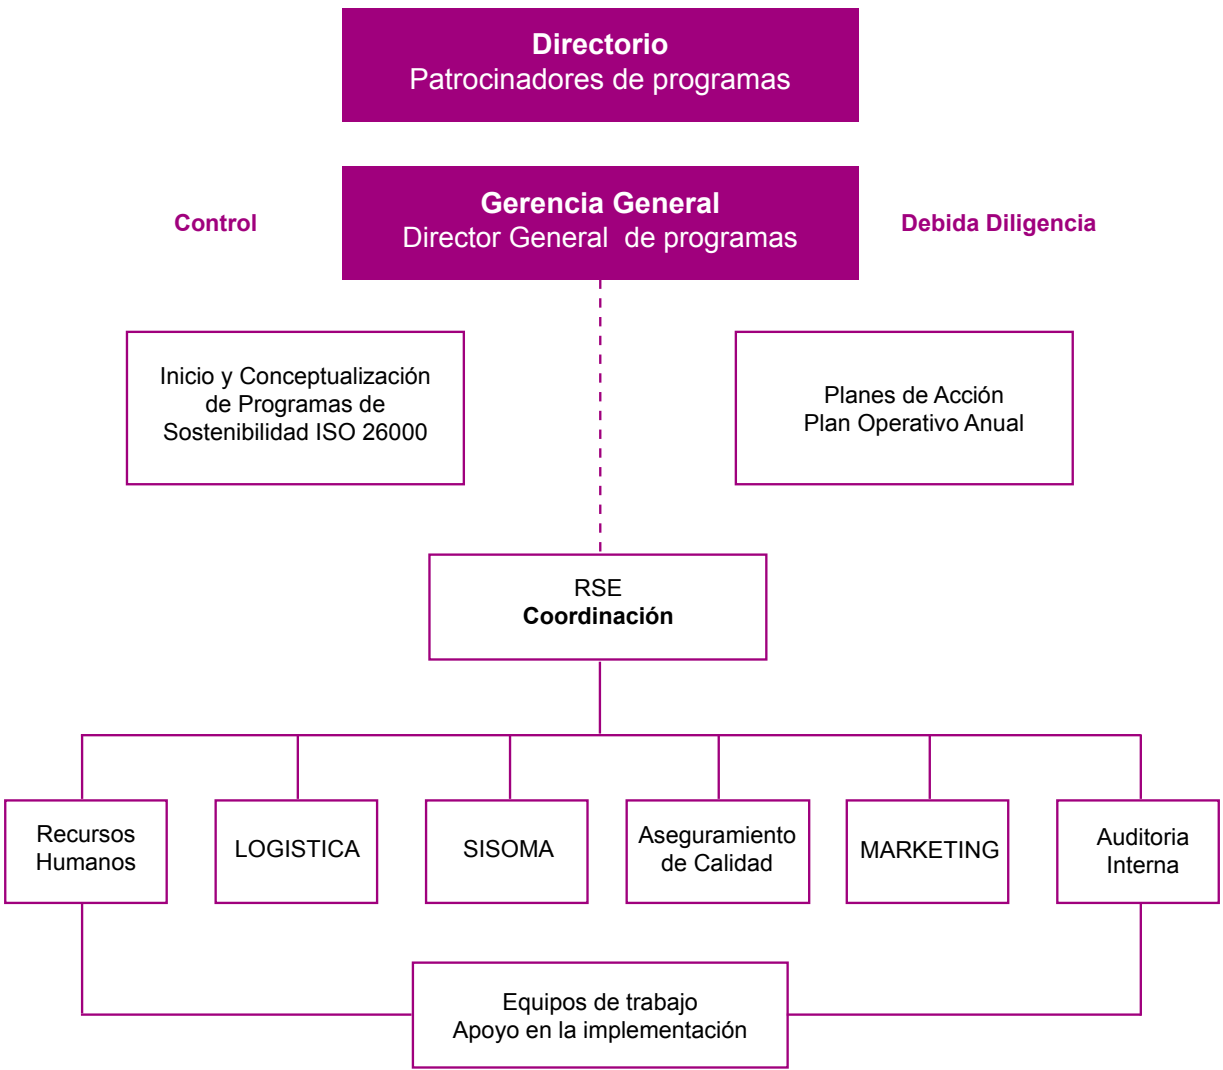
Directorio
Patrocinadores de programas

Control

Gerencia General
Director General de programas

Debida Diligencia

Inicio y Conceptualización de Programas de Sostenibilidad ISO 26000

Planes de Acción
Plan Operativo Anual

RSE
Coordinación

Recursos Humanos

LOGISTICA

SISOMA

Aseguramiento de Calidad

MARKETING

Auditoria Interna

Equipos de trabajo
Apoyo en la implementación